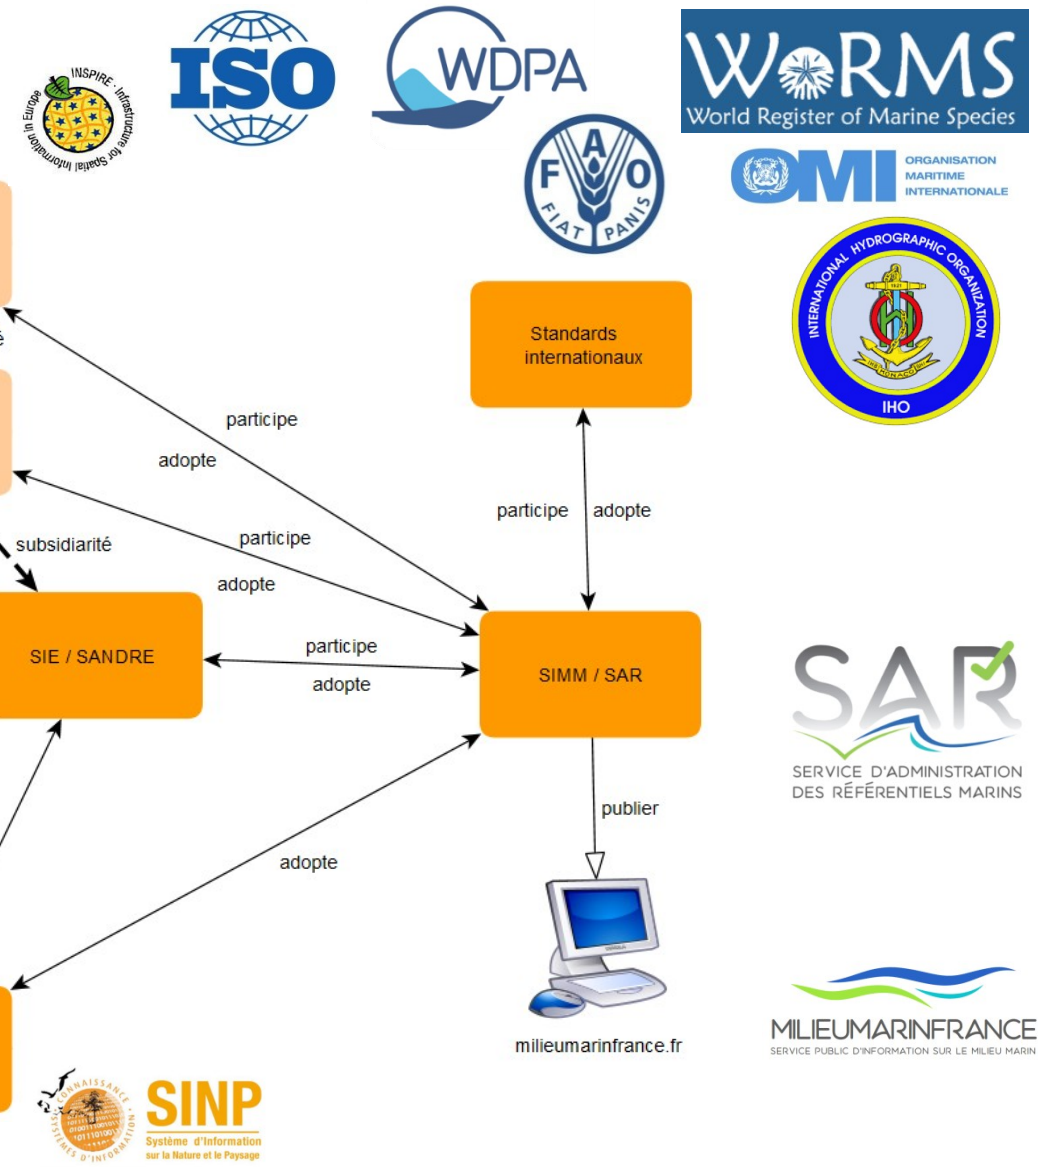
INSPIRE · Infrastructure for Spatial Information in Europe

ISO

WDPA

WoRMS
World Register of Marine Species

FAO
FIAT PANIS

OMI
ORGANISATION MARITIME INTERNATIONALE

INTERNATIONAL HYDROGRAPHIC ORGANIZATION
IHO

Standards internationaux

participe

adopte

participe

adopte

participe

adopte

subsidiarité

participe

adopte

SIE / SANDRE

SIMM / SAR

SAR
SERVICE D'ADMINISTRATION DES RÉFÉRENTIELS MARINS

publier

adopte

milieumarinfrance.fr

MILIEUMARINFRANCE
SERVICE PUBLIC D'INFORMATION SUR LE MILIEU MARIN

CONNAISSANCE SYSTÈMES D'INFORMATION

SINP
Système d'Information sur la Nature et le Paysage